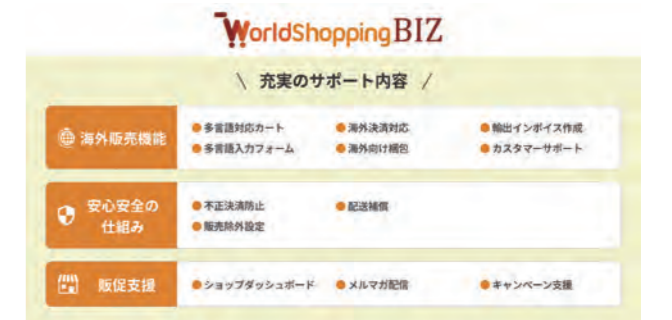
WorldShoppingBIZ

\ 充実のサポート内容 /

海外販売機能
● 多言語対応カート
● 海外決済対応
● 輸出インボイス作成
● 多言語入力フォーム
● 海外向け梱包
● カスタマーサポート

安心安全の仕組み
● 不正決済防止
● 配送補償
● 販売除外設定

販促支援
● ショップダッシュボード
● メルマガ配信
● キャンペーン支援